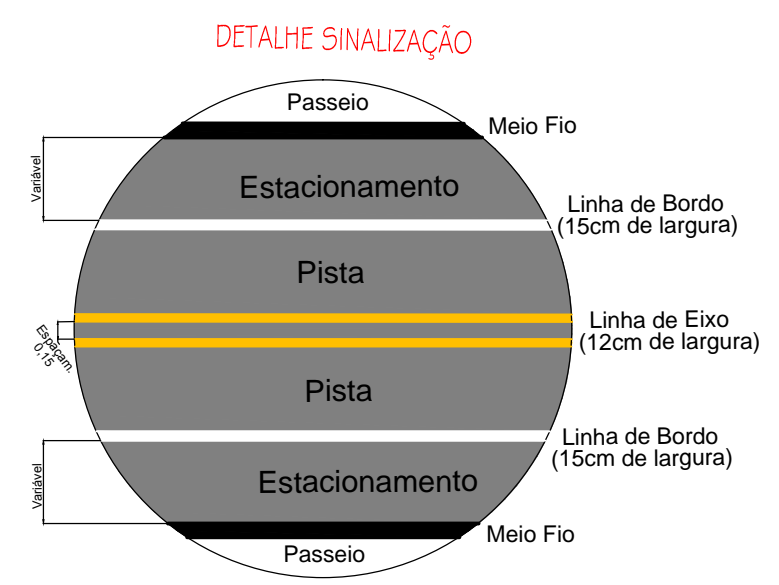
DETALHE SINALIZAÇÃO

Passeio

Meio Fio

Variável

Estacionamento

Linha de Bordo (15cm de largura)

Pista

Linha de Eixo (12cm de largura)

Espaçam. 0,15

Pista

Linha de Bordo (15cm de largura)

Variável

Estacionamento

Meio Fio

Passeio